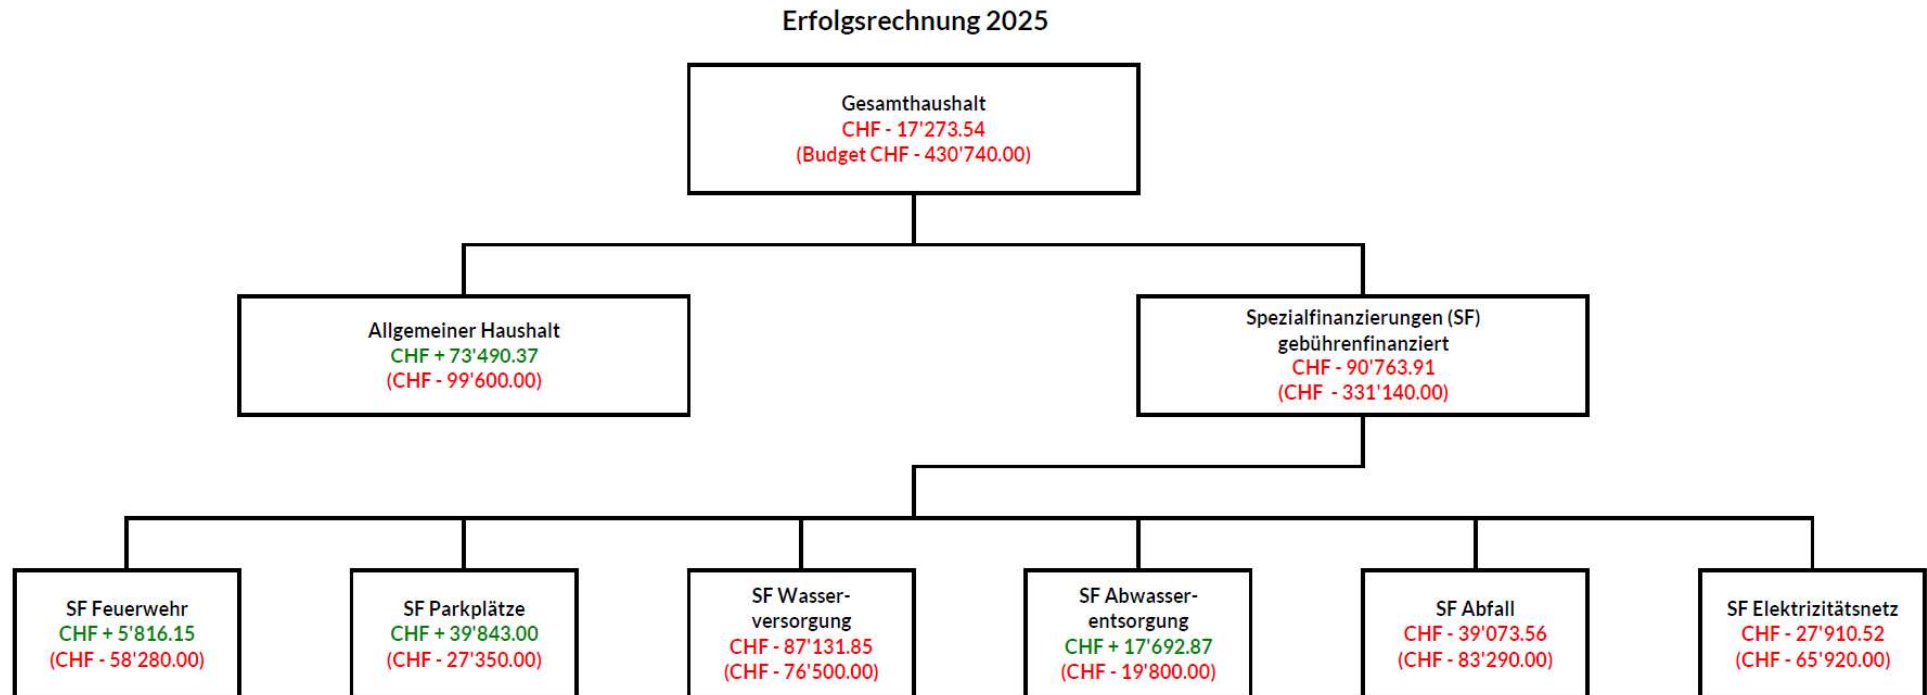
Erfolgsrechnung 2025

Gesamthaushalt
CHF - 17'273.54
(Budget CHF - 430'740.00)

Allgemeiner Haushalt
CHF + 73'490.37
(CHF - 99'600.00)

Spezialfinanzierungen (SF) gebührenfinanziert
CHF - 90'763.91
(CHF - 331'140.00)

SF Feuerwehr
CHF + 5'816.15
(CHF - 58'280.00)

SF Parkplätze
CHF + 39'843.00
(CHF - 27'350.00)

SF Wasserversorgung
CHF - 87'131.85
(CHF - 76'500.00)

SF Abwasserentsorgung
CHF + 17'692.87
(CHF - 19'800.00)

SF Abfall
CHF - 39'073.56
(CHF - 83'290.00)

SF Elektrizitätsnetz
CHF - 27'910.52
(CHF - 65'920.00)